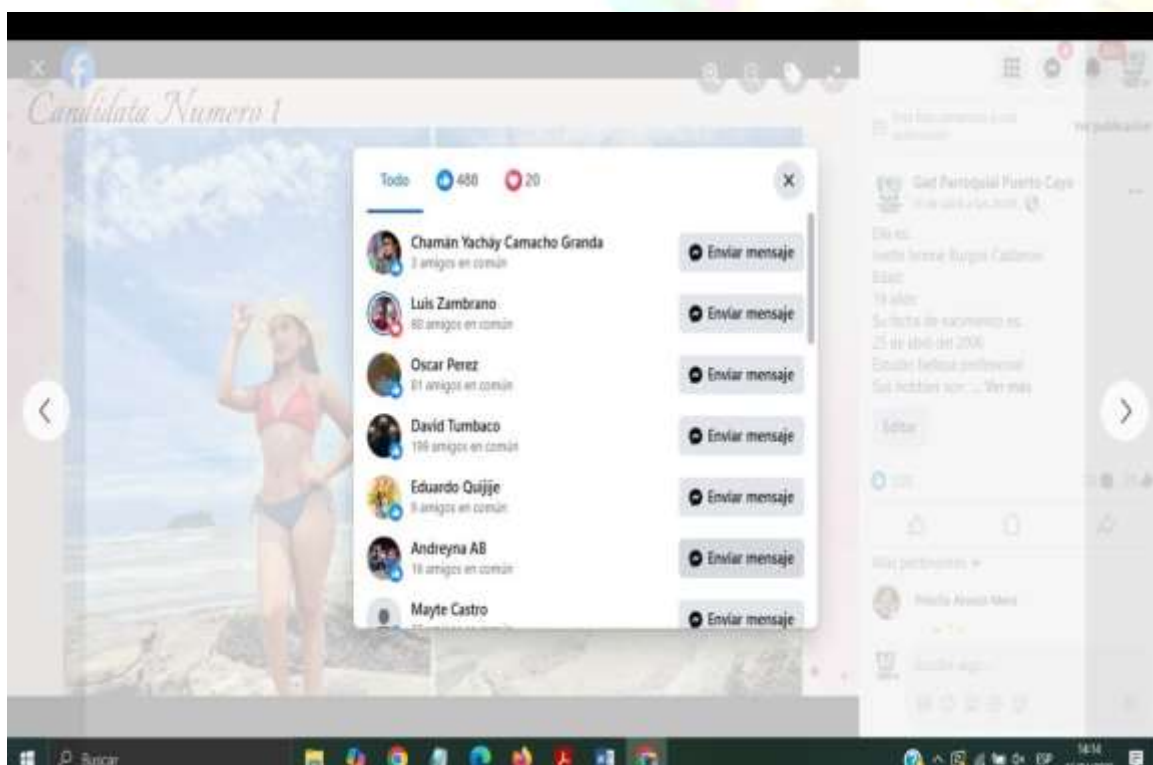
Candidata Numero 1

Todo 480 20

Chamán Yacháy Camacho Granda
3 amigos en común
Enviar mensaje

Luis Zambrano
60 amigos en común
Enviar mensaje

Oscar Perez
81 amigos en común
Enviar mensaje

David Tumbaco
198 amigos en común
Enviar mensaje

Eduardo Quijije
9 amigos en común
Enviar mensaje

Andreyna AB
16 amigos en común
Enviar mensaje

Mayte Castro
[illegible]
Enviar mensaje

Gad Parroquial Puerto Cayo
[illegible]

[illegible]
Nombre: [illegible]
Edad:
19 años
Su fecha de nacimiento es
25 de abril del 2006
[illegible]
Sus hobbies son: ... Ver más

Editar

Más pertinentes

Buscar

14:14

ESP